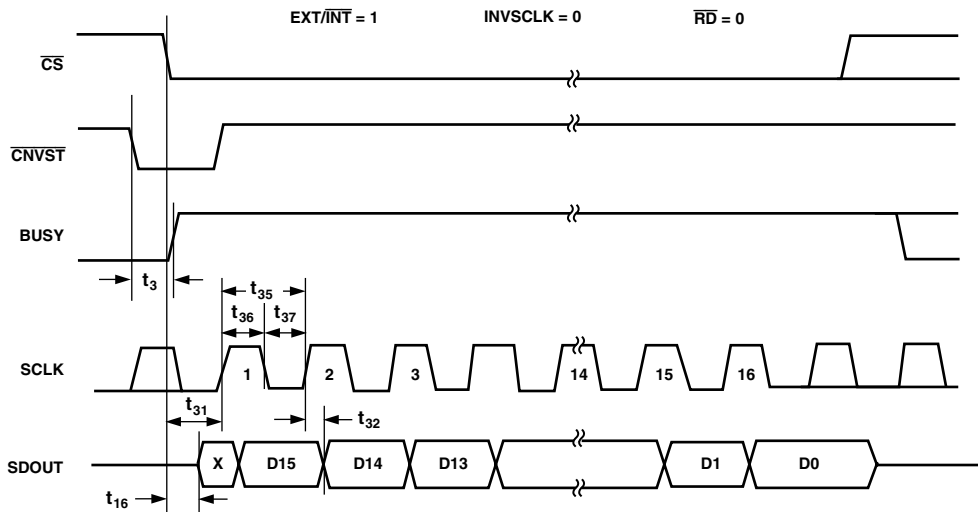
EXT/$\overline{\text{INT}}$ = 1

INVSCLK = 0

$\overline{\text{RD}}$ = 0

$\overline{\text{CS}}$

$\overline{\text{CNVST}}$

BUSY

$t_3$

$t_{35}$

$t_{36}$

$t_{37}$

SCLK

1

2

3

14

15

16

$t_{31}$

$t_{32}$

SDOUT

X

D15

D14

D13

D1

D0

$t_{16}$